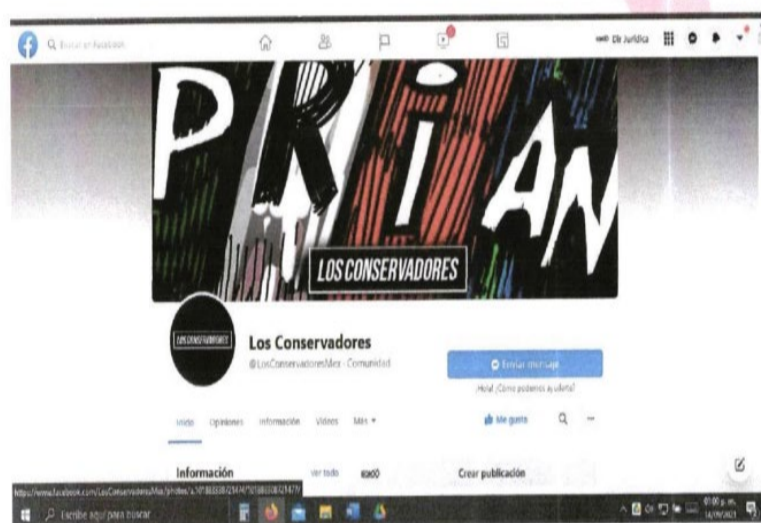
Q Buscar en Facebook

Dir Jurídica

PRIAN

LOS CONSERVADORES

LOS CONSERVADORES

Los Conservadores

@LosConservadoresMex · Comunidad

Enviar mensaje

Hola! ¿Cómo podemos ayudarte?

Inicio Opiniones Información Videos Más ▾

Me gusta

Información

Ver todo

Crear publicación

https://www.facebook.com/LosConservadoresMex/photos/a.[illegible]

Escribe aquí para buscar

01:00 p. m.
14/09/2021